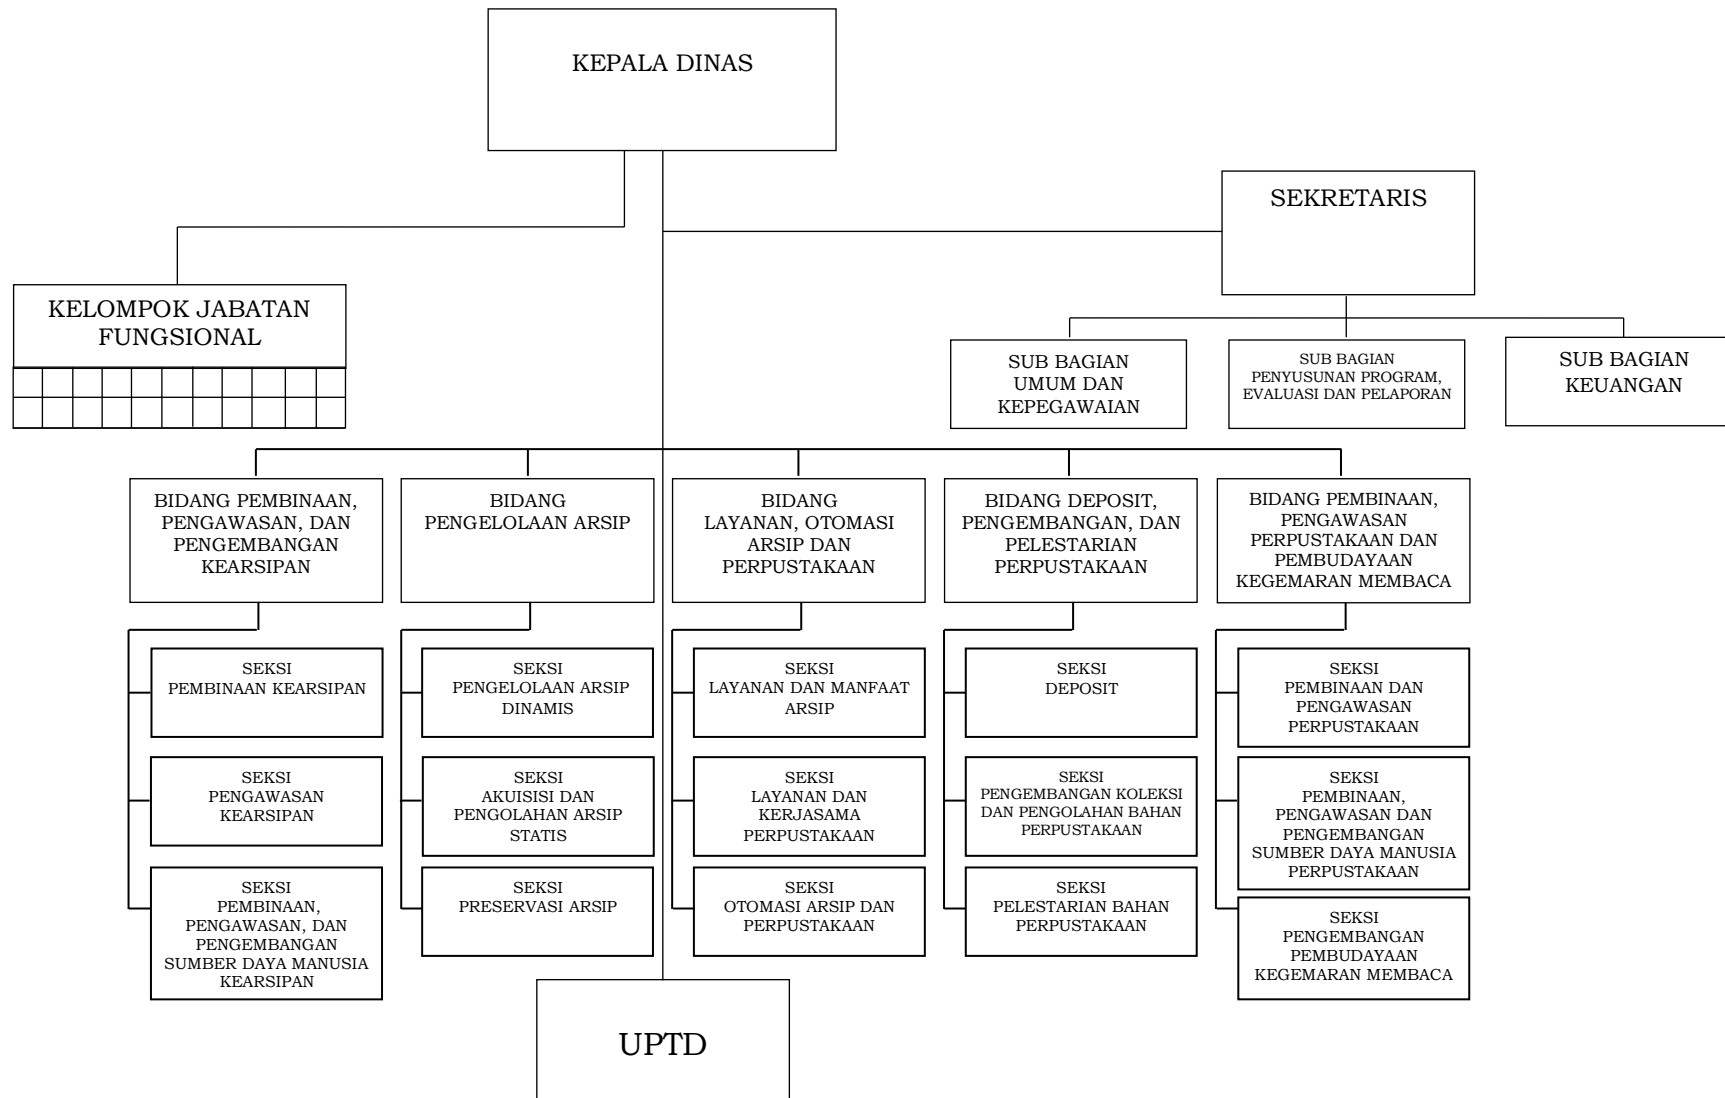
KEPALA DINAS

KELOMPOK JABATAN FUNGSIONAL

SEKRETARIS

SUB BAGIAN UMUM DAN KEPEGAWAIAN

SUB BAGIAN PENYUSUNAN PROGRAM, EVALUASI DAN PELAPORAN

SUB BAGIAN KEUANGAN

BIDANG PEMBINAAN, PENGAWASAN, DAN PENGEMBANGAN KEARSIPAN

SEKSI PEMBINAAN KEARSIPAN

SEKSI PENGAWASAN KEARSIPAN

SEKSI PEMBINAAN, PENGAWASAN, DAN PENGEMBANGAN SUMBER DAYA MANUSIA KEARSIPAN

BIDANG PENGELOLAAN ARSIP

SEKSI PENGELOLAAN ARSIP DINAMIS

SEKSI AKUISISI DAN PENGOLAHAN ARSIP STATIS

SEKSI PRESERVASI ARSIP

BIDANG LAYANAN, OTOMASI ARSIP DAN PERPUSTAKAAN

SEKSI LAYANAN DAN MANFAAT ARSIP

SEKSI LAYANAN DAN KERJASAMA PERPUSTAKAAN

SEKSI OTOMASI ARSIP DAN PERPUSTAKAAN

BIDANG DEPOSIT, PENGEMBANGAN, DAN PELESTARIAN PERPUSTAKAAN

SEKSI DEPOSIT

SEKSI PENGEMBANGAN KOLEKSI DAN PENGOLAHAN BAHAN PERPUSTAKAAN

SEKSI PELESTARIAN BAHAN PERPUSTAKAAN

BIDANG PEMBINAAN, PENGAWASAN PERPUSTAKAAN DAN PEMBUDAYAAN KEGEMARAN MEMBACA

SEKSI PEMBINAAN DAN PENGAWASAN PERPUSTAKAAN

SEKSI PEMBINAAN, PENGAWASAN DAN PENGEMBANGAN SUMBER DAYA MANUSIA PERPUSTAKAAN

SEKSI PENGEMBANGAN PEMBUDAYAAN KEGEMARAN MEMBACA

UPTD